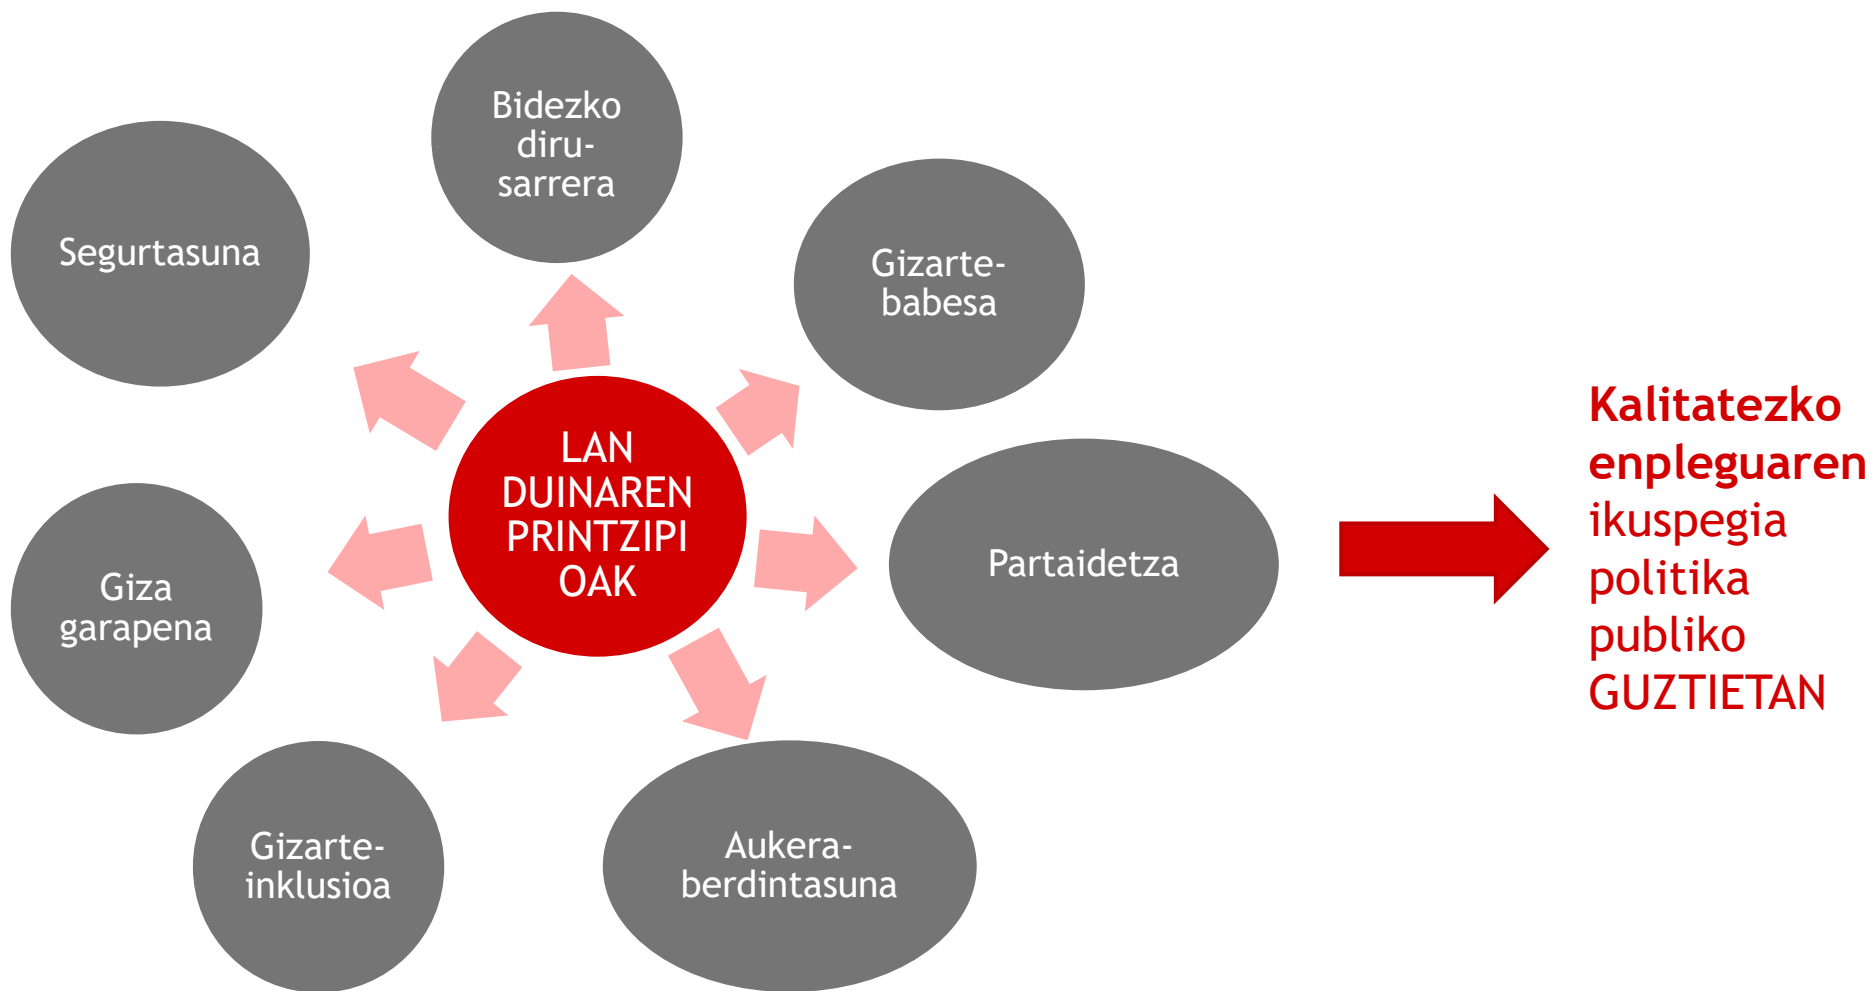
Bidezko diru-sarrera

Segurtasuna

Gizarte-babesa

LAN DUINAREN PRINTZIPIOAK

Partaidetza

Giza garapena

Gizarte-inklusioa

Aukera-berdintasuna

Kalitatezko enpleguaren ikuspegia politika publiko GUZTIETAN